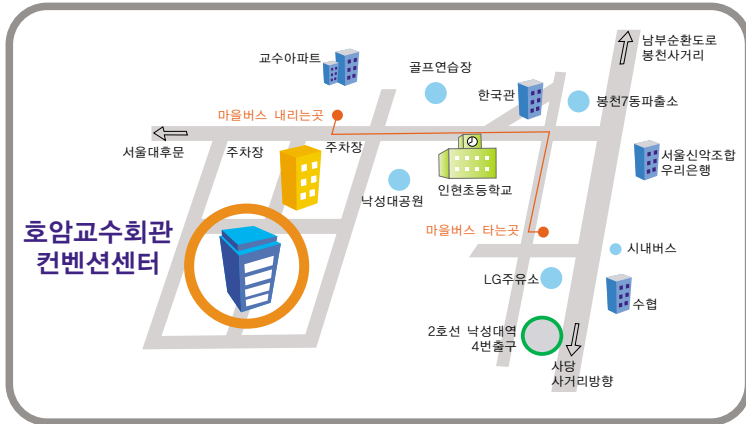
남부순환도로
봉천사거리

교수아파트

골프연습장

한국관

봉천7동파출소

마을버스 내리는곳

서울대후문

주차장

주차장

서울신악조합
우리은행

인현초등학교

낙성대공원

호암교수회관
컨벤션센터

마을버스 타는곳

시내버스

LG주유소

수협

2호선 낙성대역
4번출구

사당
사거리방향